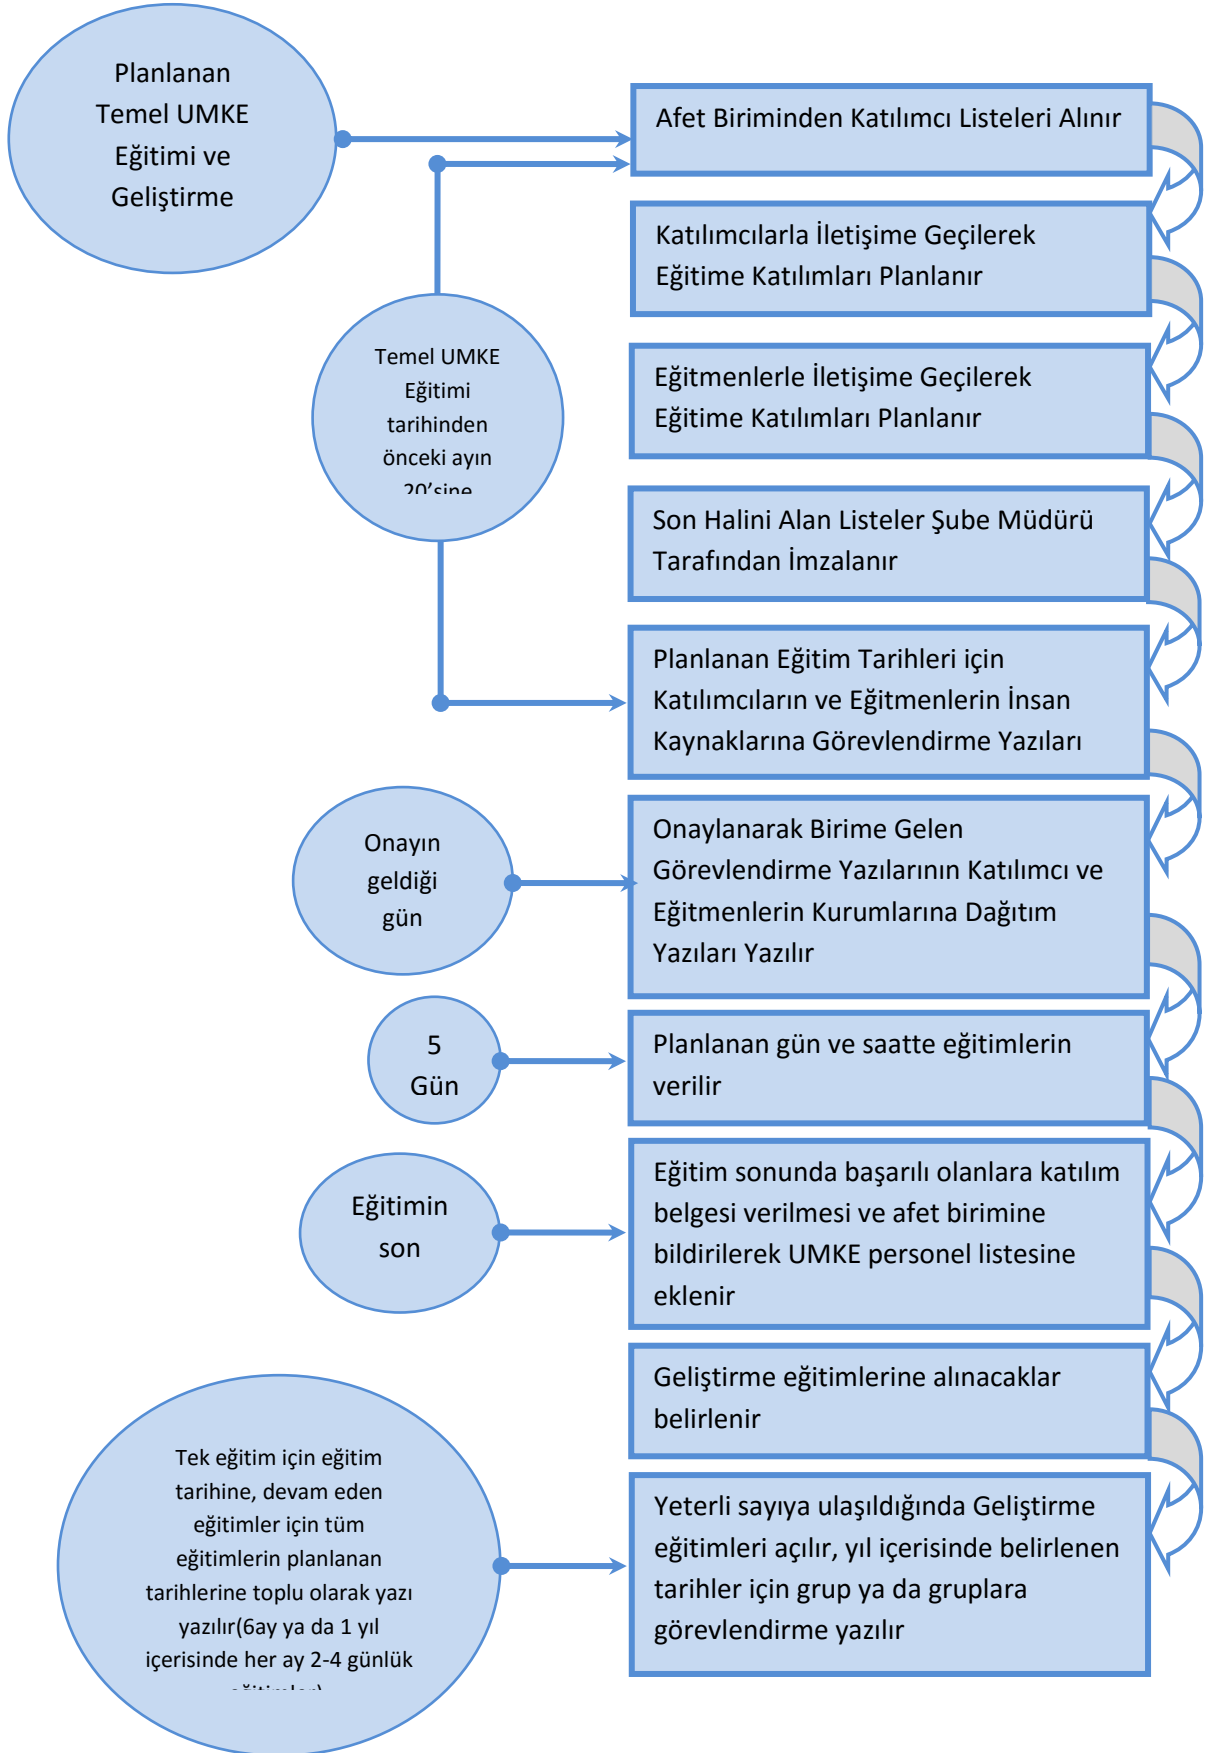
Planlanan Temel UMKE Eğitimi ve Geliştirme

Afet Biriminden Katılımcı Listeleri Alınır

Temel UMKE Eğitimi tarihinden önceki ayın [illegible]

Katılımcılarla İletişime Geçilerek Eğitime Katılımları Planlanır

Eğitmenlerle İletişime Geçilerek Eğitime Katılımları Planlanır

Son Halini Alan Listeler Şube Müdürü Tarafından İmzalanır

Planlanan Eğitim Tarihleri için Katılımcıların ve Eğitmenlerin İnsan Kaynaklarına Görevlendirme Yazıları

Onayın geldiği gün

Onaylanarak Birime Gelen Görevlendirme Yazılarının Katılımcı ve Eğitmenlerin Kurumlarına Dağıtım Yazıları Yazılır

5 Gün

Planlanan gün ve saatte eğitimlerin verilir

Eğitimin son

Eğitim sonunda başarılı olanlara katılım belgesi verilmesi ve afet birimine bildirilerek UMKE personel listesine eklenir

Geliştirme eğitimlerine alınacaklar belirlenir

Tek eğitim için eğitim tarihine, devam eden eğitimler için tüm eğitimlerin planlanan tarihlerine toplu olarak yazı yazılır(6ay ya da 1 yıl içerisinde her ay 2-4 günlük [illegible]

Yeterli sayıya ulaşıldığında Geliştirme eğitimleri açılır, yıl içerisinde belirlenen tarihler için grup ya da gruplara görevlendirme yazılır